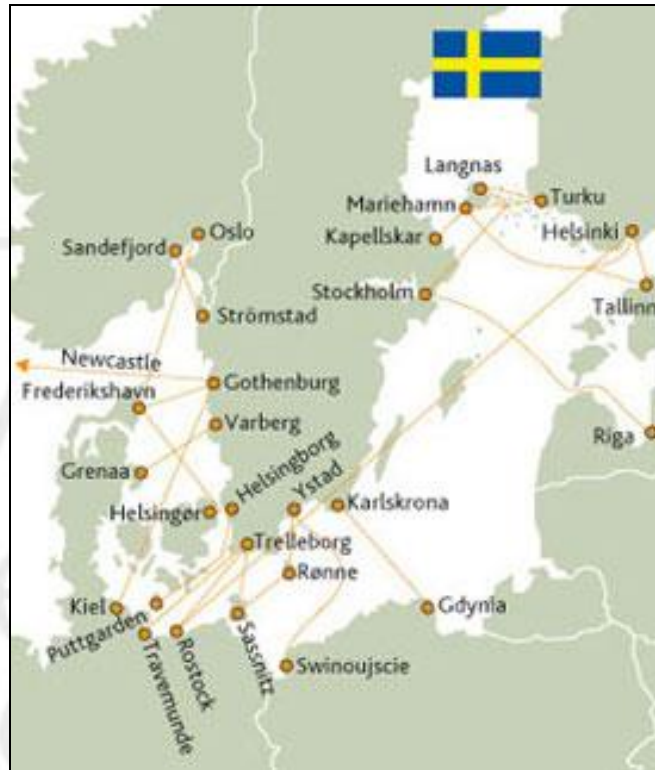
Langnas
Mariehamn
Turku
Kapellskar
Helsinki
Oslo
Sandefjord
Stockholm
Tallinn
Strömstad
Newcastle
Frederikshavn
Gothenburg
Varberg
Riga
Grenaa
Helsingborg
Ystad
Karlskrona
Helsingør
Trelleborg
Rønne
Kiel
Gdynia
Puttgarden
Travemunde
Rostock
Sassnitz
Swinoujscie